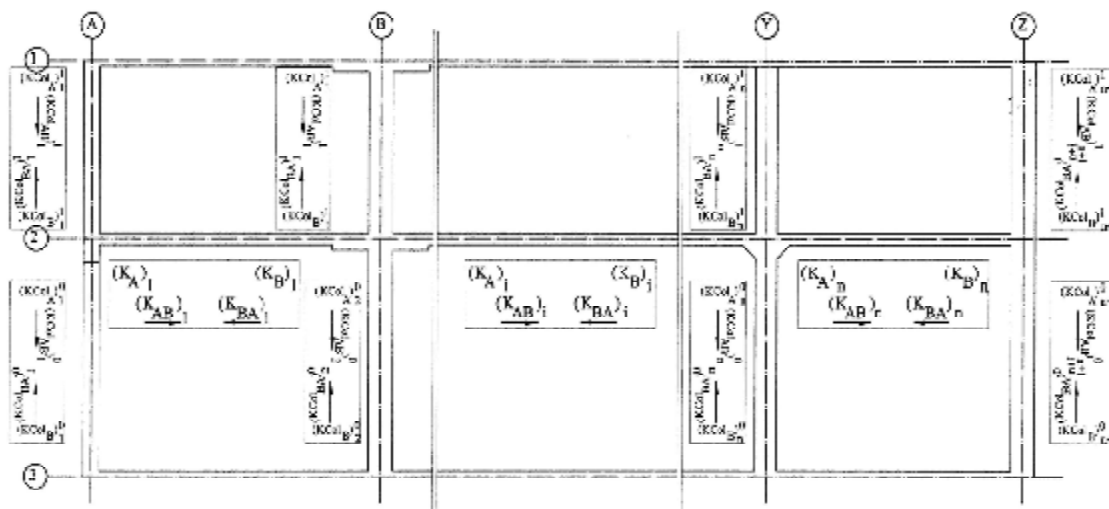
A
B
Y
Z
1
2
3

$(KCol_A)_1^1$
$(K_{AB})_1$
$(KCol_B)_1^1$

$(KCol_A)_1^1$
$(K_{BA})_1$
$(KCol_B)_1^1$

$(KCol_A)_n^1$
$(K_{AB})_n$
$(KCol_B)_n^1$

$(KCol_A)_n^1$
$(K_{BA})_n$
$(KCol_B)_n^1$

$(K_A)_1$ $(K_B)_1$
$(K_{AB})_1$ $(K_{BA})_1$

$(K_A)_i$ $(K_B)_i$
$(K_{AB})_i$ $(K_{BA})_i$

$(K_A)_n$ $(K_B)_n$
$(K_{AB})_n$ $(K_{BA})_n$

$(KCol_A)_1^0$
$(K_{AB})_1^0$
$(KCol_B)_1^0$

$(KCol_A)_2^0$
$(K_{BA})_2$
$(KCol_B)_2^0$

$(KCol_A)_n^0$
$(K_{AB})_n^0$
$(KCol_B)_n^0$

$(KCol_A)_n^0$
$(K_{BA})_n^0$
$(KCol_B)_n^0$